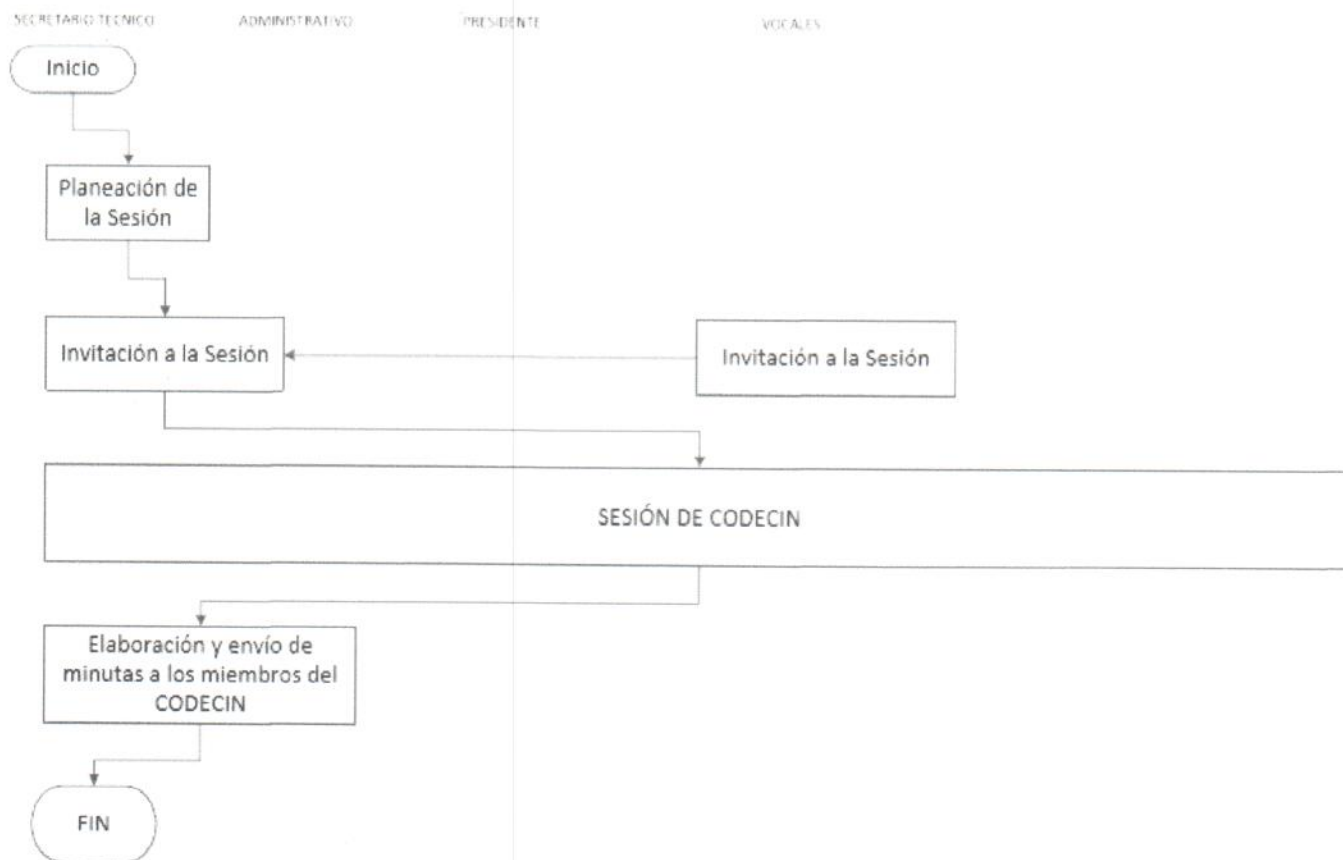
SECRETARIO TECNICO ADMINISTRATIVO PRESIDENTE VOCALES

Inicio

Planeación de la Sesión

Invitación a la Sesión

Invitación a la Sesión

SESIÓN DE CODECIN

Elaboración y envío de minutas a los miembros del CODECIN

FIN